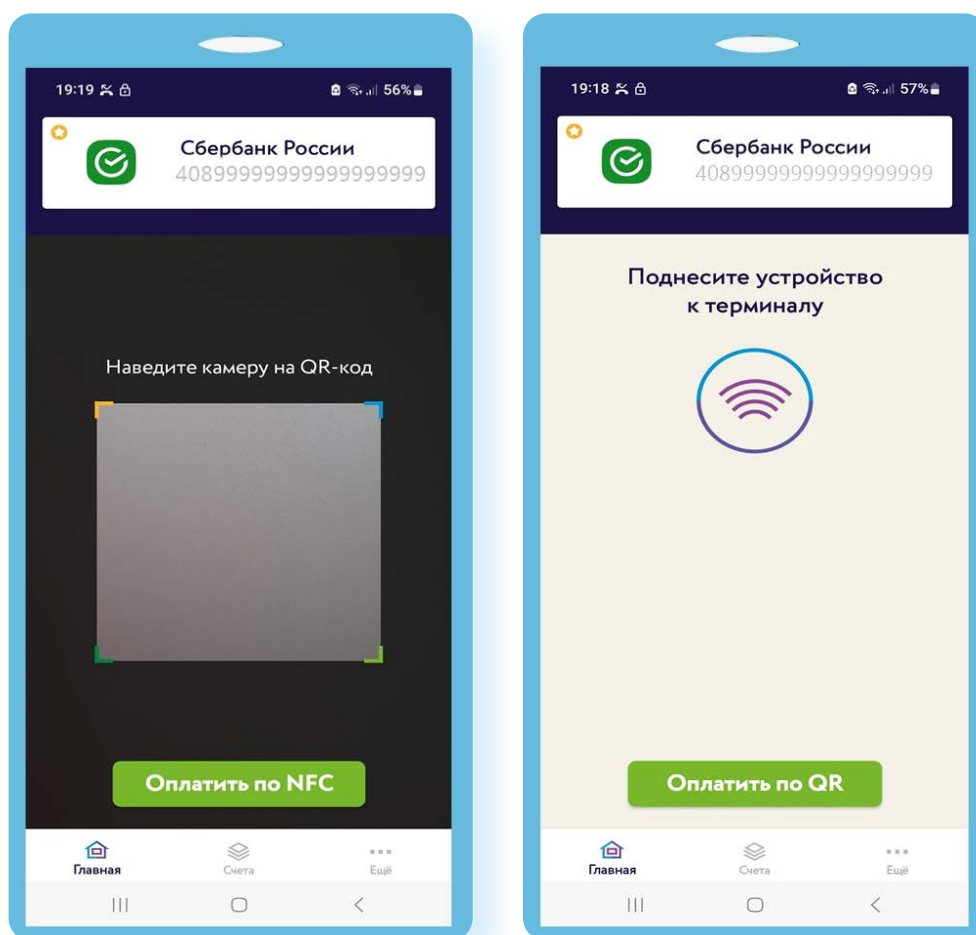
19:19

56%

Сбербанк России
40899999999999999999

Наведите камеру на QR-код

Оплатить по NFC

Главная

Счета

Ещё

19:18

57%

Сбербанк России
40899999999999999999

Поднесите устройство к терминалу

Оплатить по QR

Главная

Счета

Ещё